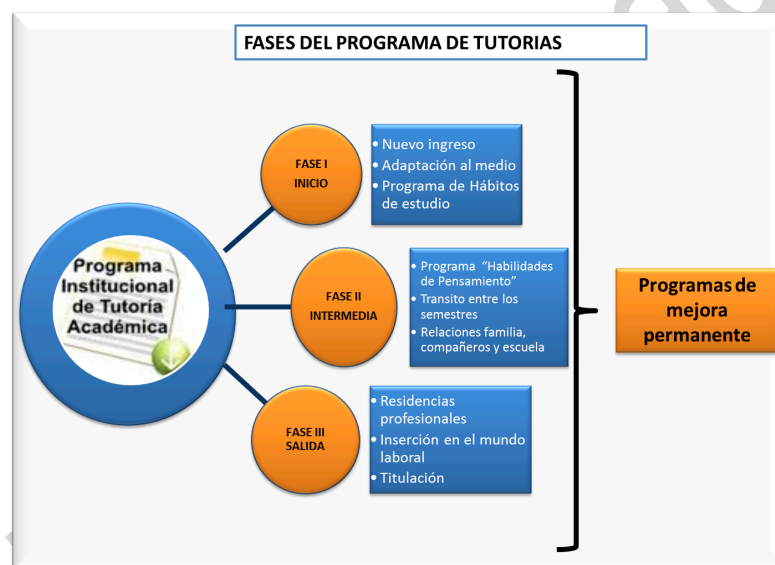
FASES DEL PROGRAMA DE TUTORIAS

Programa Institucional de Tutoría Académica

FASE I
INICIO

• Nuevo ingreso
• Adaptación al medio
• Programa de Hábitos de estudio

FASE II
INTERMEDIA

• Programa "Habilidades de Pensamiento"
• Transito entre los semestres
• Relaciones familia, compañeros y escuela

FASE III
SALIDA

• Residencias profesionales
• Inserción en el mundo laboral
• Titulación

Programas de mejora permanente